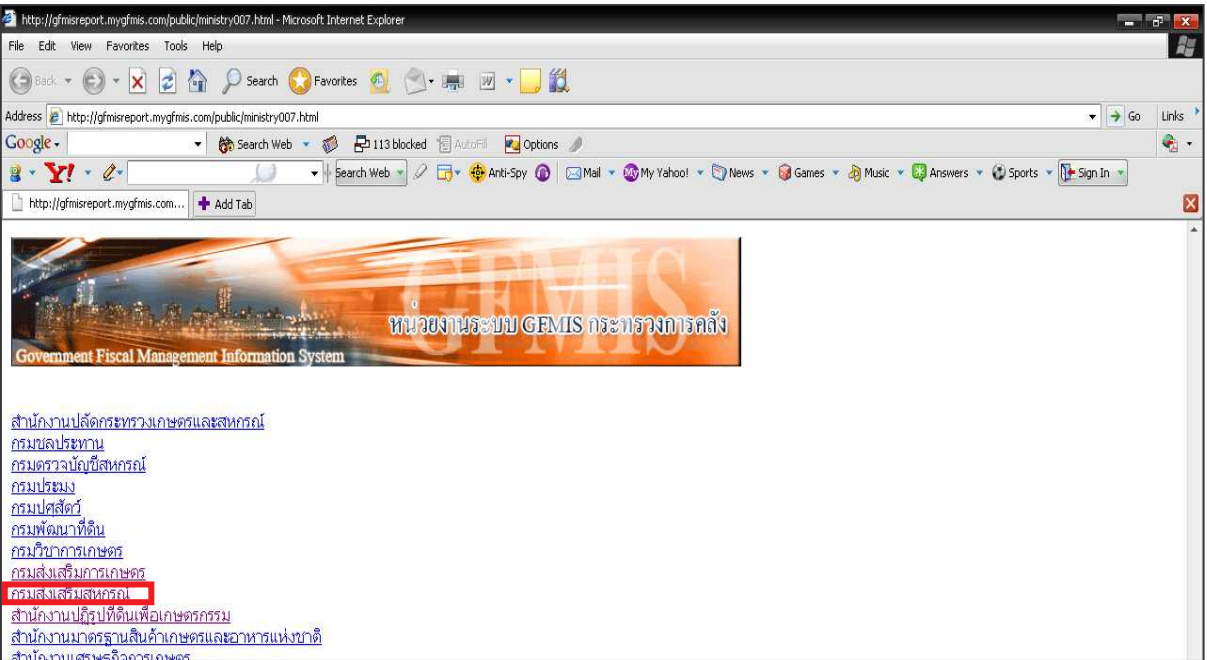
http://gfmisreport.mygfmis.com/public/ministry007.html - Microsoft Internet Explorer

File Edit View Favorites Tools Help

Back Search Favorites

Address http://gfmisreport.mygfmis.com/public/ministry007.html Go Links

Google Search Web 113 blocked AutoFill Options

Y! Search Web Anti-Spy Mail My Yahoo! News Games Music Answers Sports Sign In

http://gfmisreport.mygfmis.com... Add Tab

GFMIS
หน่วยงานระบบ GFMIS กระทรวงการคลัง
Government Fiscal Management Information System

สำนักงานปลัดกระทรวงเกษตรและสหกรณ์
กรมชลประทาน
กรมตรวจบัญชีสหกรณ์
กรมประมง
กรมปศุสัตว์
กรมพัฒนาที่ดิน
กรมวิชาการเกษตร
กรมส่งเสริมการเกษตร
กรมส่งเสริมสหกรณ์
สำนักงานปฏิรูปที่ดินเพื่อเกษตรกรรม
สำนักงานมาตรฐานสินค้าเกษตรและอาหารแห่งชาติ
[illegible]